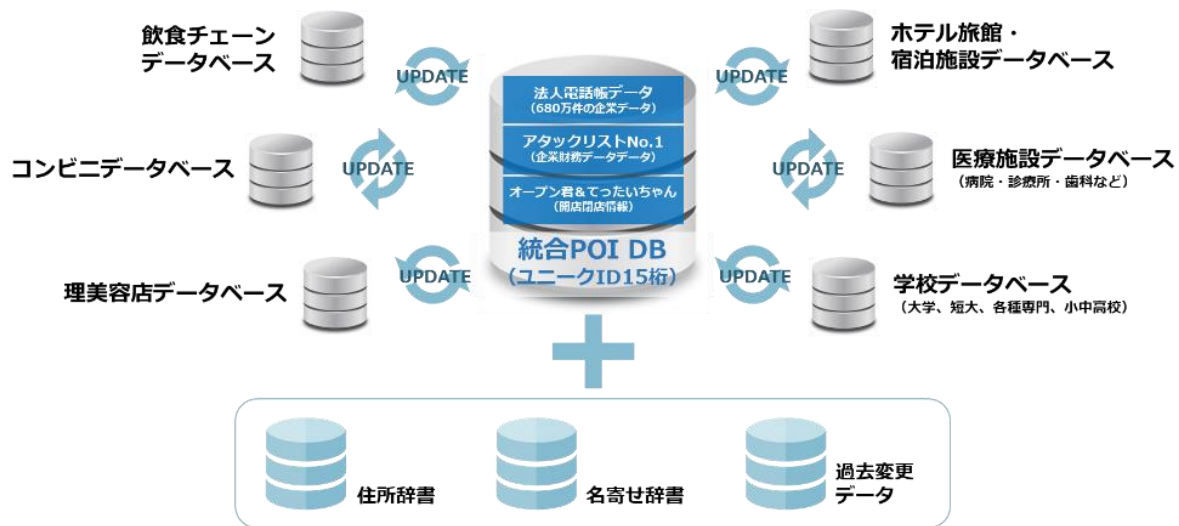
飲食チェーン
データベース

UPDATE

ホテル旅館・
宿泊施設データベース

UPDATE

法人電話帳データ
（680万件の企業データ）

アタックリストNo.1
（企業財務データデータ）

オープン君＆てったいちゃん
（開店閉店情報）

統合POI DB
（ユニークID15桁）

コンビニデータベース

UPDATE

UPDATE

医療施設データベース
（病院・診療所・歯科など）

理美容店データベース

UPDATE

UPDATE

学校データベース
（大学、短大、各種専門、小中高校）

住所辞書

名寄せ辞書

過去変更
データ